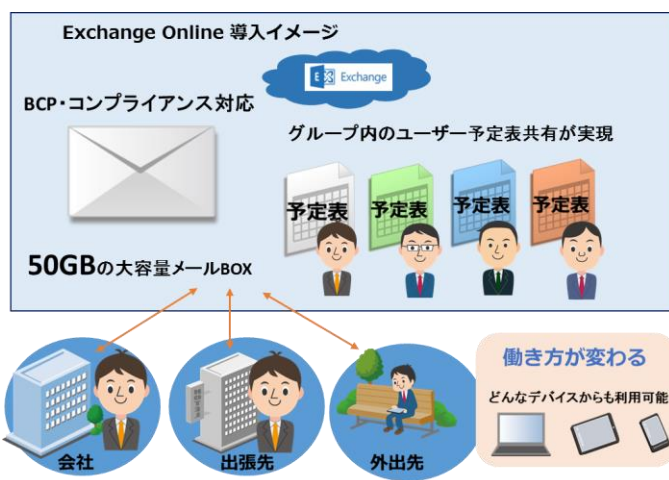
Exchange Online 導入イメージ

Exchange

BCP・コンプライアンス対応

グループ内のユーザー予定表共有が実現

予定表 予定表 予定表 予定表

50GBの大容量メールBOX

働き方が変わる

どんなデバイスからも利用可能

会社

出張先

外出先